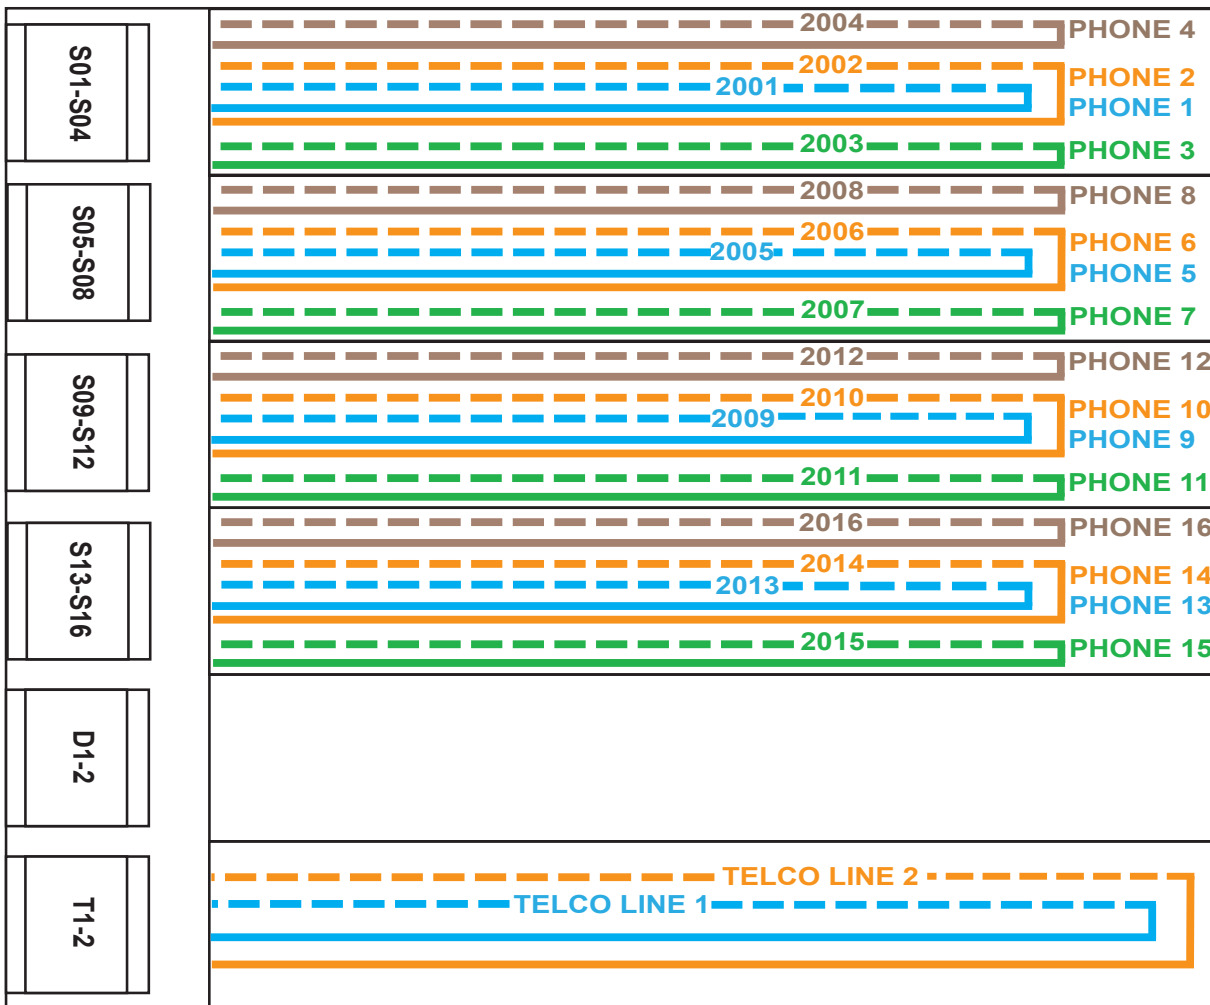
S01-S04

2004 PHONE 4
2002 PHONE 2
2001 PHONE 1
2003 PHONE 3

S05-S08

2008 PHONE 8
2006 PHONE 6
2005 PHONE 5
2007 PHONE 7

S09-S12

2012 PHONE 12
2010 PHONE 10
2009 PHONE 9
2011 PHONE 11

S13-S16

2016 PHONE 16
2014 PHONE 14
2013 PHONE 13
2015 PHONE 15

D1-2

T1-2

TELCO LINE 2
TELCO LINE 1